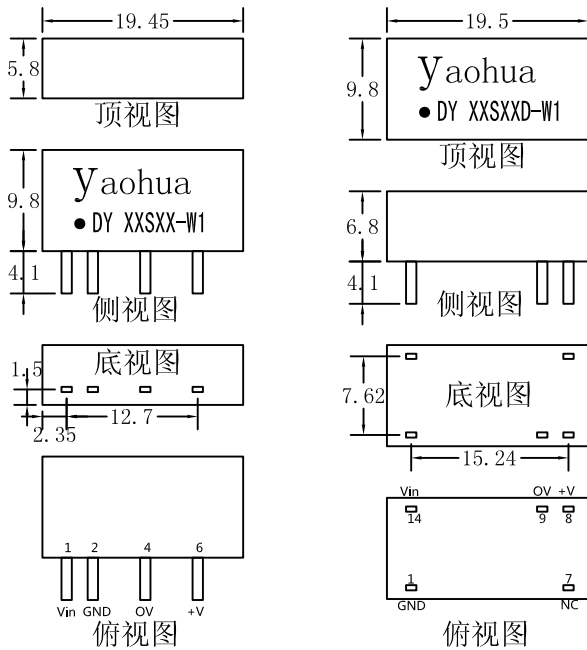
19.45

5.8

顶视图

9.8

Yaohua

● DY XXSXX-W1

4.1

侧视图

底视图

1.5

2.35

12.7

1 2 4 6

Vin GND OV +V

俯视图

19.5

9.8

Yaohua

● DY XXSXXD-W1

顶视图

6.8

4.1

侧视图

7.62

底视图

15.24

Vin

14

OV +V

9 8

1

GND

7

NC

俯视图